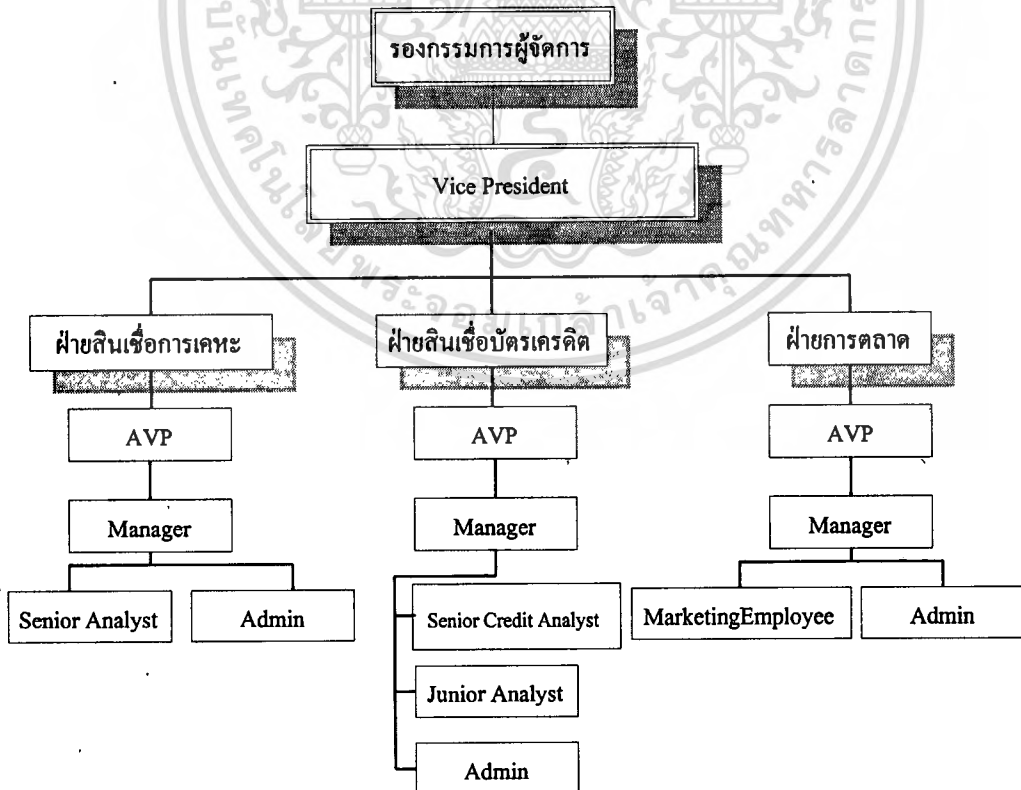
รองกรรมการผู้จัดการ

Vice President

ฝ่ายสินเชื่อการเคหะ

AVP

Manager

Senior Analyst

Admin

ฝ่ายสินเชื่อบัตรเครดิต

AVP

Manager

Senior Credit Analyst

Junior Analyst

Admin

ฝ่ายการตลาด

AVP

Manager

MarketingEmployee

Admin